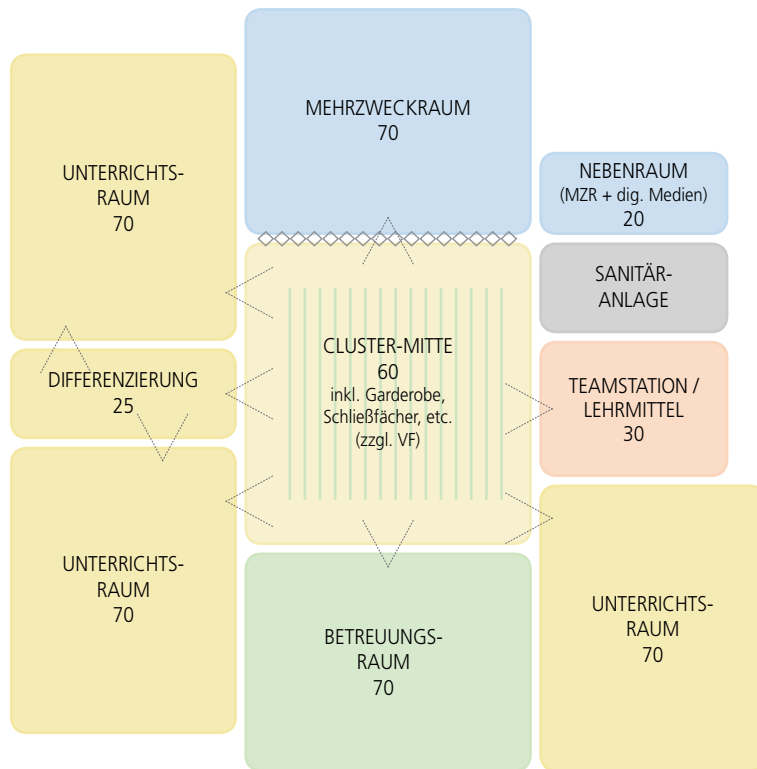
UNTERRICHTSRAUM
70

MEHRZWECKRAUM
70

NEBENRAUM
(MZR + dig. Medien)
20

SANITÄRANLAGE

CLUSTER-MITTE
60
inkl. Garderobe, Schließfächer, etc.
(zzgl. VF)

DIFFERENZIERUNG
25

TEAMSTATION / LEHRMITTEL
30

UNTERRICHTSRAUM
70

UNTERRICHTSRAUM
70

BETREUUNGSRAUM
70